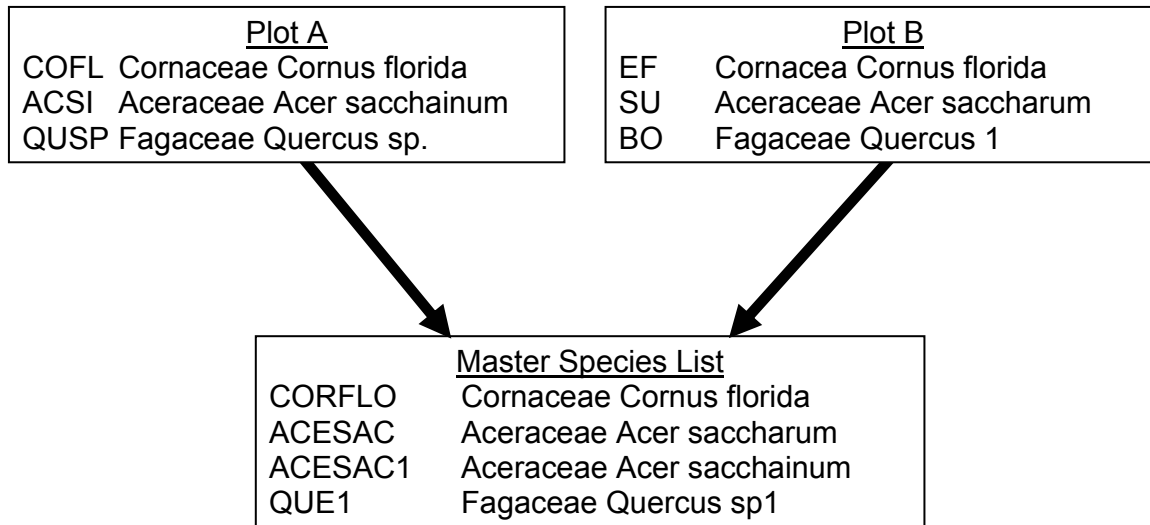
Plot A
COFL Cornaceae Cornus florida
ACSI Aceraceae Acer sacchainum
QUSP Fagaceae Quercus sp.

Plot B
EF Cornacea Cornus florida
SU Aceraceae Acer saccharum
BO Fagaceae Quercus 1

Master Species List
CORFLO Cornaceae Cornus florida
ACESAC Aceraceae Acer saccharum
ACESAC1 Aceraceae Acer sacchainum
QUE1 Fagaceae Quercus sp1